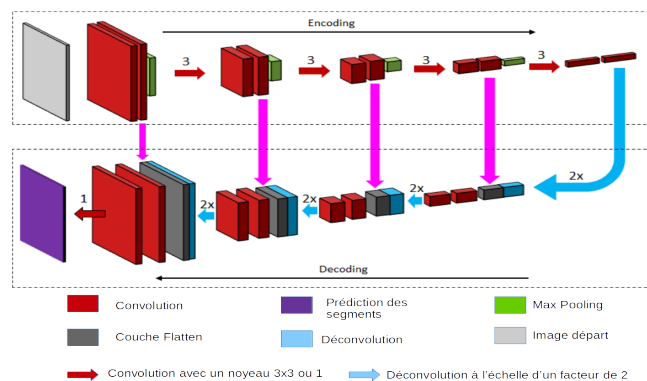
Encoding

3
3
3
3

2x
2x
2x
2x
1

Decoding

Convolution
Prédiction des segments
Max Pooling
Couche Flatten
Déconvolution
Image départ

Convolution avec un noyeau 3x3 ou 1
Déconvolution à l'échelle d'un facteur de 2